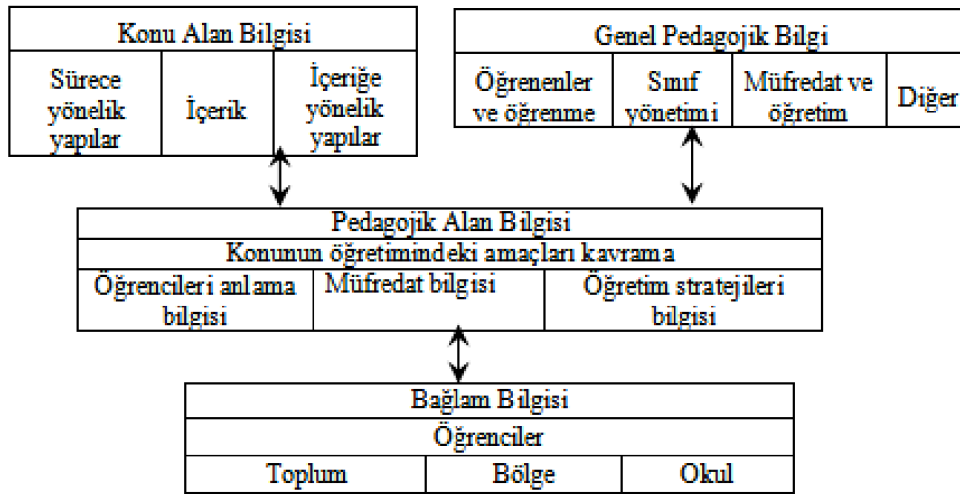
Konu Alan Bilgisi

Sürece yönelik yapılar

İçerik

İçeriğe yönelik yapılar

Genel Pedagojik Bilgi

Öğrenenler ve öğrenme

Sınıf yönetimi

Müfredat ve öğretim

Diğer

Pedagojik Alan Bilgisi

Konunun öğretimindeki amaçları kavrama

Öğrencileri anlama bilgisi

Müfredat bilgisi

Öğretim stratejileri bilgisi

Bağlam Bilgisi

Öğrenciler

Toplum

Bölge

Okul